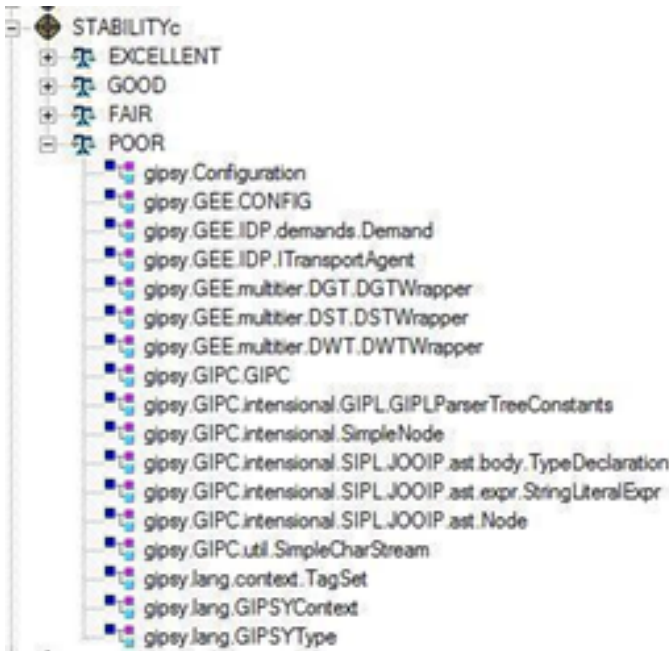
STABILITYc
EXCELLENT
GOOD
FAIR
POOR
gipsy.Configuration
gipsy.GEE.CONFIG
gipsy.GEE.IDP.demands.Demand
gipsy.GEE.IDP.ITransportAgent
gipsy.GEE.multitier.DGT.DGTWrapper
gipsy.GEE.multitier.DST.DSTWrapper
gipsy.GEE.multitier.DWT.DWTWrapper
gipsy.GIPC.GIPC
gipsy.GIPC.intensional.GIPL.GIPLParserTreeConstants
gipsy.GIPC.intensional.SimpleNode
gipsy.GIPC.intensional.SIPL.JOOIP.ast.body.TypeDeclaration
gipsy.GIPC.intensional.SIPL.JOOIP.ast.expr.StringLiteralExpr
gipsy.GIPC.intensional.SIPL.JOOIP.ast.Node
gipsy.GIPC.util.SimpleCharStream
gipsy.lang.context.TagSet
gipsy.lang.GIPSYContext
gipsy.lang.GIPSYType